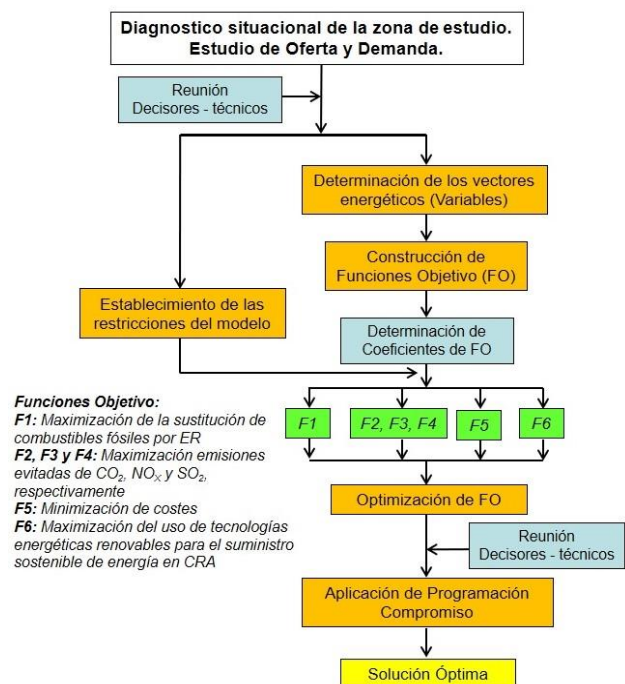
Diagnostico situacional de la zona de estudio. Estudio de Oferta y Demanda.

Reunión Decisores - técnicos

Determinación de los vectores energéticos (Variables)

Construcción de Funciones Objetivo (FO)

Establecimiento de las restricciones del modelo

Determinación de Coeficientes de FO

Funciones Objetivo:
F1: Maximización de la sustitución de combustibles fósiles por ER
F2, F3 y F4: Maximización emisiones evitadas de $CO_2$, $NO_X$ y $SO_2$, respectivamente
F5: Minimización de costes
F6: Maximización del uso de tecnologías energéticas renovables para el suministro sostenible de energía en CRA

F1

F2, F3, F4

F5

F6

Optimización de FO

Reunión Decisores - técnicos

Aplicación de Programación Compromiso

Solución Óptima